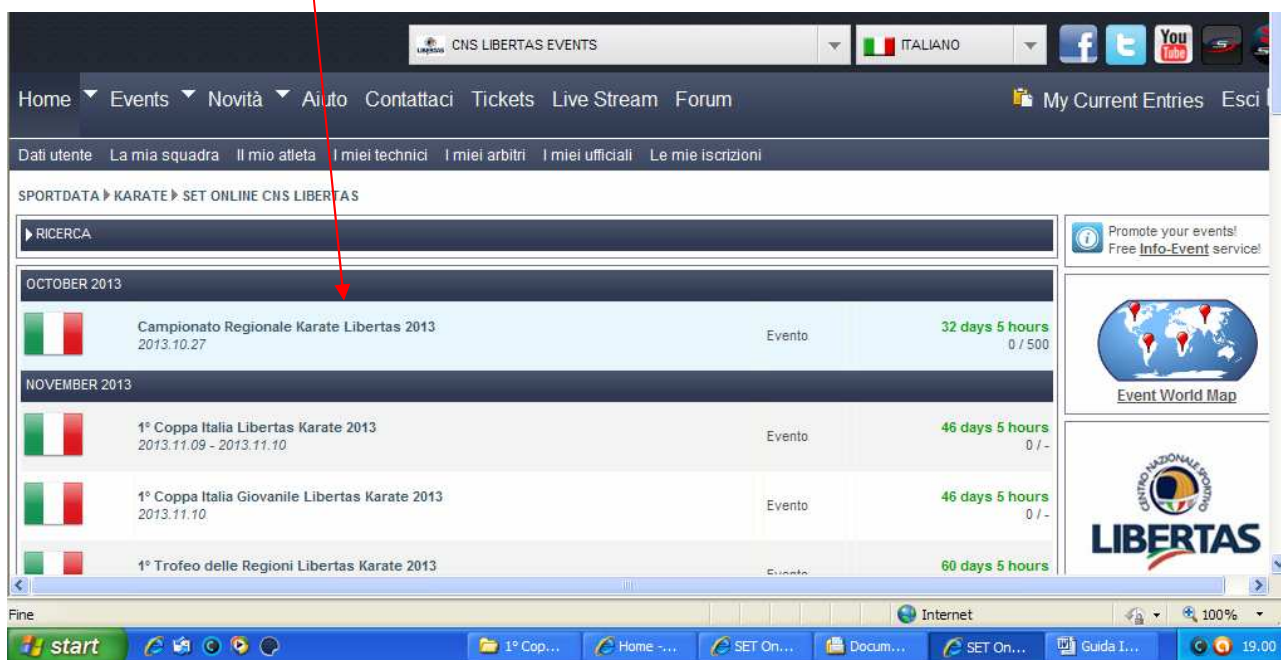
CNS LIBERTAS EVENTS
ITALIANO

Home Events Novità Aiuto Contattaci Tickets Live Stream Forum
My Current Entries Esci

Dati utente La mia squadra Il mio atleta I miei technici I miei arbitri I miei ufficiali Le mie iscrizioni

SPORTDATA ▸ KARATE ▸ SET ONLINE CNS LIBERTAS

▸ RICERCA

Promote your events! Free Info-Event service!

OCTOBER 2013

| | | | |
|---|---|---|---|
| | Campionato Regionale Karate Libertas 2013 2013.10.27 | Evento | 32 days 5 hours 0 / 500 |

NOVEMBER 2013

| | | | |
|---|---|---|---|
| | 1° Coppa Italia Libertas Karate 2013 2013.11.09 - 2013.11.10 | Evento | 46 days 5 hours 0 / - |
| | 1° Coppa Italia Giovanile Libertas Karate 2013 2013.11.10 | Evento | 46 days 5 hours 0 / - |
| | 1° Trofeo delle Regioni Libertas Karate 2013 | Evento | 60 days 5 hours |

Event World Map

CENTRO NAZIONALE SPORTIVO
LIBERTAS

Fine
Internet
100%

start
1° Cop...
Home -...
SET On...
Docum...
SET On...
Guida I...
19.00